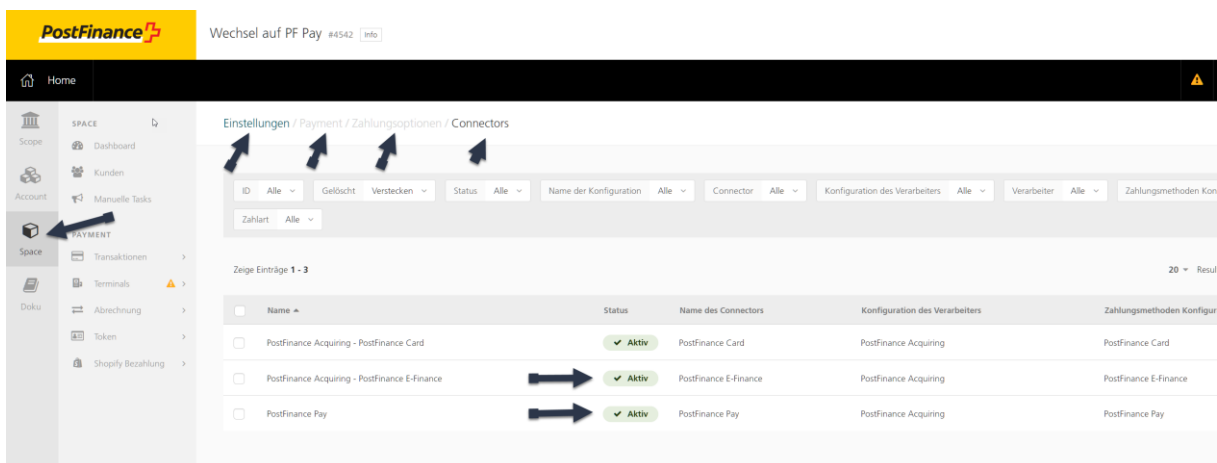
PostFinance

Wechsel auf PF Pay #4542 Info

Home

Scope
Account
Space
Doku

SPACE
Dashboard
Kunden
Manuelle Tasks

PAYMENT
Transaktionen >
Terminals >
Abrechnung >
Token >
Shopify Bezahlung >

Einstellungen / Payment / Zahlungsoptionen / Connectors

ID Alle | Gelöscht Verstecken | Status Alle | Name der Konfiguration Alle | Connector Alle | Konfiguration des Verarbeiters Alle | Verarbeiter Alle | Zahlungsmethoden Kon
Zahlart Alle

Zeige Einträge 1 - 3

20 Resul

| Name | Status | Name des Connectors | Konfiguration des Verarbeiters | Zahlungsmethoden Konfigur |
|---|---|---|---|---|
| PostFinance Acquiring - PostFinance Card | Aktiv | PostFinance Card | PostFinance Acquiring | PostFinance Card |
| PostFinance Acquiring - PostFinance E-Finance | Aktiv | PostFinance E-Finance | PostFinance Acquiring | PostFinance E-Finance |
| PostFinance Pay | Aktiv | PostFinance Pay | PostFinance Acquiring | PostFinance Pay |